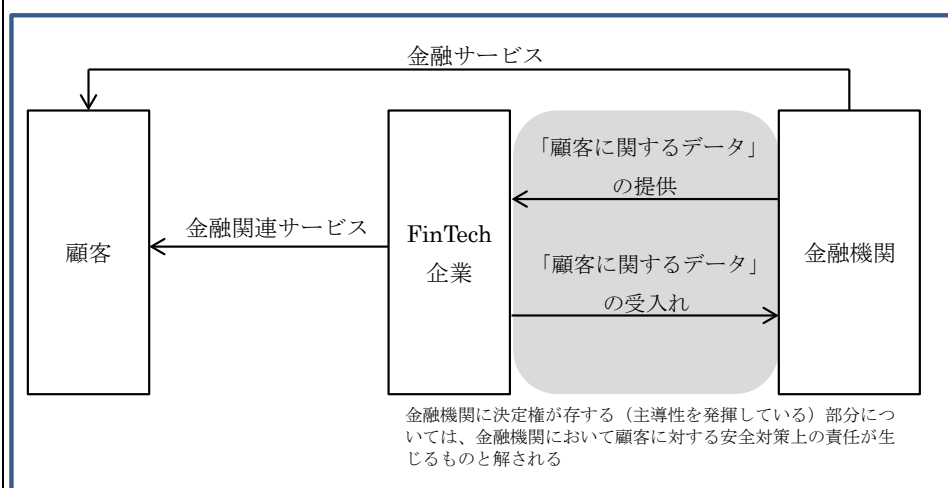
金融サービス

顧客

金融関連サービス

FinTech 企業

「顧客に関するデータ」の提供

「顧客に関するデータ」の受入れ

金融機関

金融機関に決定権が存する（主導性を発揮している）部分については、金融機関において顧客に対する安全対策上の責任が生じるものと解される